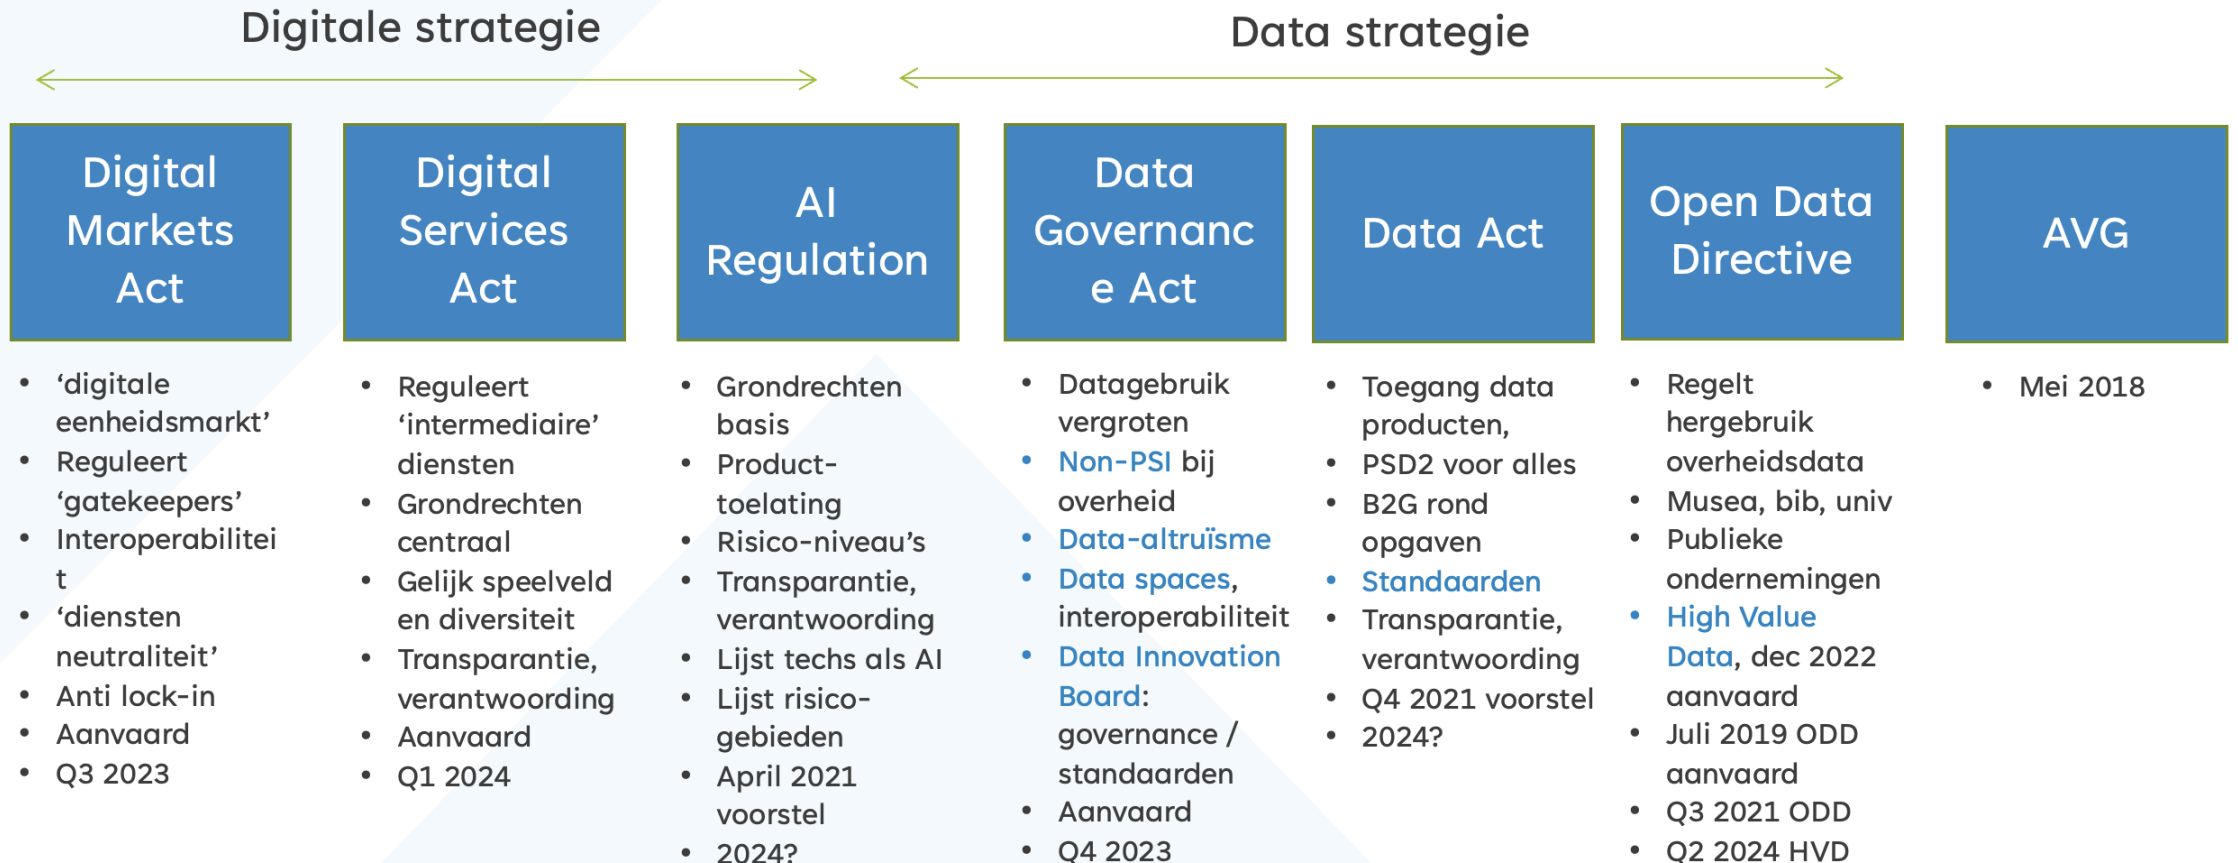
Digitale strategie

Data strategie

Digital Markets Act

- ‘digitale eenheidsmarkt’
- Reguleert ‘gatekeepers’
- Interoperabiliteit
- ‘diensten neutraliteit’
- Anti lock-in
- Aanvaard
- Q3 2023

Digital Services Act

- Reguleert ‘intermediaire’ diensten
- Grondrechten centraal
- Gelijk speelveld en diversiteit
- Transparantie, verantwoording
- Aanvaard
- Q1 2024

AI Regulation

- Grondrechten basis
- Product-toelating
- Risico-niveau’s
- Transparantie, verantwoording
- Lijst techs als AI
- Lijst risico-gebieden
- April 2021 voorstel
- 2024?

Data Governance Act

- Datagebruik vergroten
- Non-PSI bij overheid
- Data-altruïsme
- Data spaces, interoperabiliteit
- Data Innovation Board: governance / standaarden
- Aanvaard
- Q4 2023

Data Act

- Toegang data producten,
- PSD2 voor alles
- B2G rond opgaven
- Standaarden
- Transparantie, verantwoording
- Q4 2021 voorstel
- 2024?

Open Data Directive

- Regelt hergebruik overheidsdata
- Musea, bib, univ
- Publieke ondernemingen
- High Value Data, dec 2022 aanvaard
- Juli 2019 ODD aanvaard
- Q3 2021 ODD
- Q2 2024 HVD

AVG

- Mei 2018